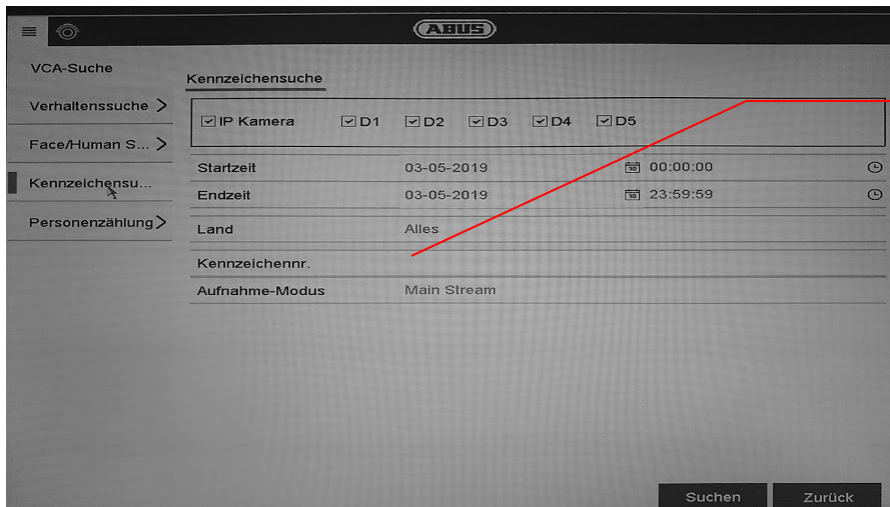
ABUS

VCA-Suche

Verhaltenssuche >

Face/Human S... >

Kennzeichensu...

Personenzählung >

Kennzeichensuche

☑ IP Kamera ☑ D1 ☑ D2 ☑ D3 ☑ D4 ☑ D5

| | | |
|---|---|---|
| Startzeit | 03-05-2019 | 00:00:00 |
| Endzeit | 03-05-2019 | 23:59:59 |
| Land | Alles | |
| Kennzeichennr. | | |
| Aufnahme-Modus | Main Stream | |

Suchen Zurück